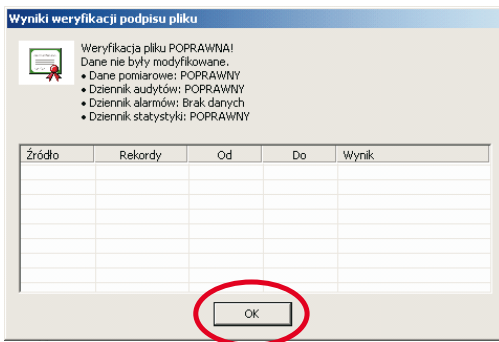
Wyniki weryfikacji podpisu pliku

Weryfikacja pliku POPRAWNA!
Dane nie były modyfikowane.
• Dane pomiarowe: POPRAWNY
• Dziennik audytów: POPRAWNY
• Dziennik alarmów: Brak danych
• Dziennik statystyki: POPRAWNY

| Źródło | Rekordy | Od | Do | Wynik |
|---|---|---|---|---|
| | | | | |

OK